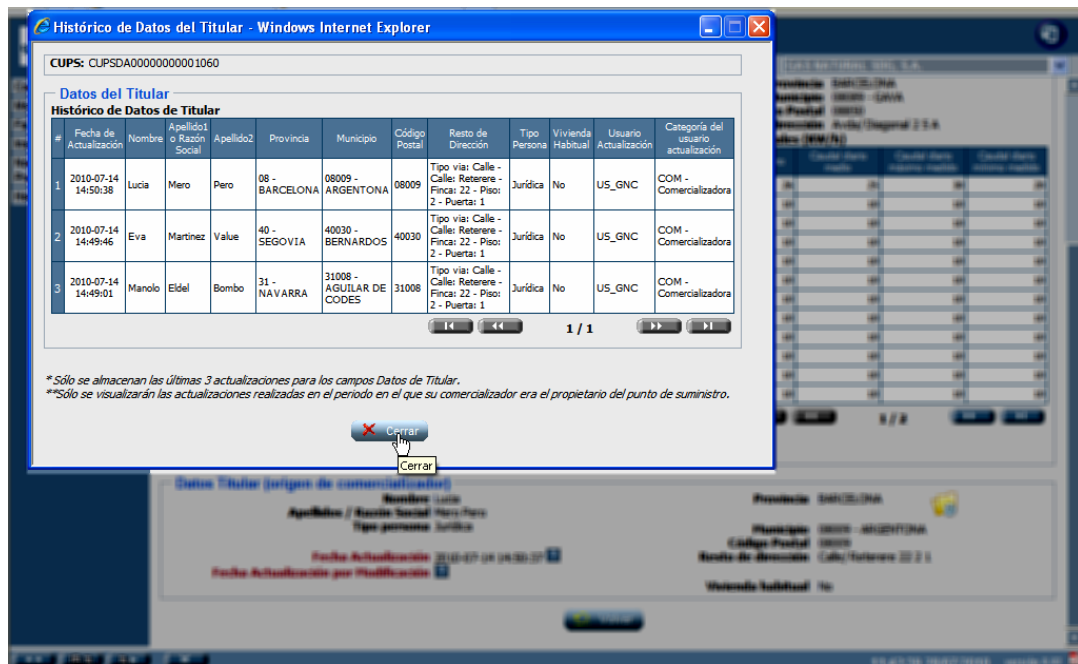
Histórico de Datos del Titular - Windows Internet Explorer

CUPS: CUPSDA00000000001060

Datos del Titular

Histórico de Datos de Titular

| # | Fecha de Actualización | Nombre | Apellido1 o Razón Social | Apellido2 | Provincia | Municipio | Código Postal | Resto de Dirección | Tipo Persona | Vivienda Habitual | Usuario Actualización | Categoría del usuario actualización |
|---|---|---|---|---|---|---|---|---|---|---|---|---|
| 1 | 2010-07-14 14:50:38 | Lucia | Mero | Pero | 08 - BARCELONA | 08009 - ARGENTONA | 08009 | Tipo via: Calle - Calle: Reterere - Finca: 22 - Piso: 2 - Puerta: 1 | Jurídica | No | US_GNC | COM - Comercializadora |
| 2 | 2010-07-14 14:49:46 | Eva | Martinez | Value | 40 - SEGOVIA | 40030 - BERNARDOS | 40030 | Tipo via: Calle - Calle: Reterere - Finca: 22 - Piso: 2 - Puerta: 1 | Jurídica | No | US_GNC | COM - Comercializadora |
| 3 | 2010-07-14 14:49:01 | Manolo | Eldel | Bombo | 31 - NAVARRA | 31008 - AGUILAR DE CODES | 31008 | Tipo via: Calle - Calle: Reterere - Finca: 22 - Piso: 2 - Puerta: 1 | Jurídica | No | US_GNC | COM - Comercializadora |

1 / 1

* Sólo se almacenan las últimas 3 actualizaciones para los campos Datos de Titular.
**Sólo se visualizarán las actualizaciones realizadas en el periodo en el que su comercializador era el propietario del punto de suministro.

Cerrar

Cerrar

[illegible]